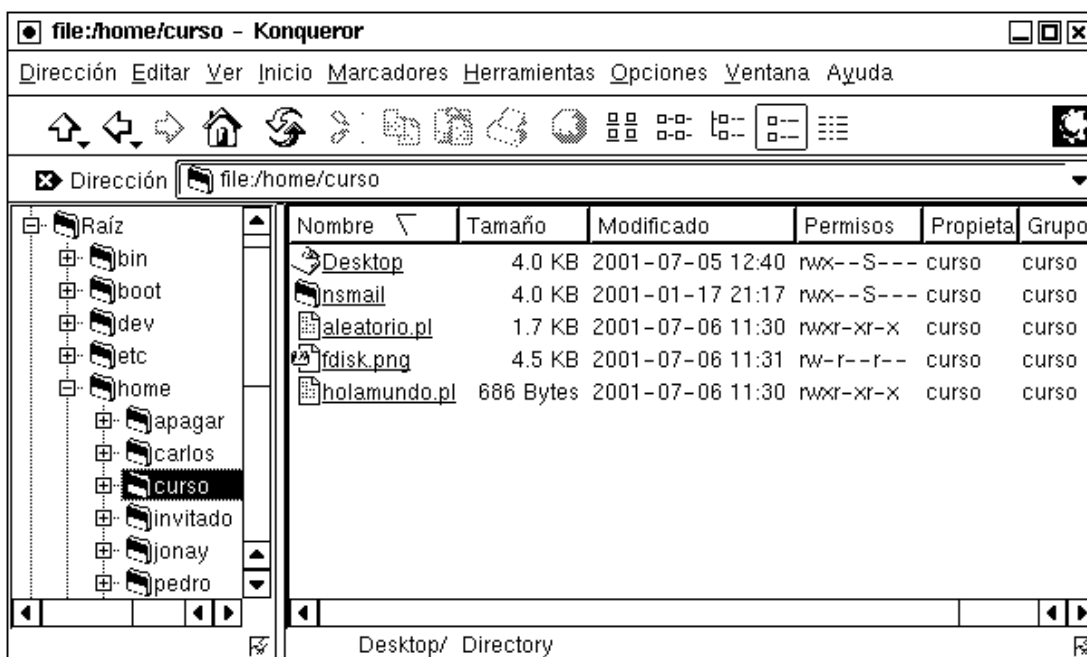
file:/home/curso - Konqueror

Dirección Editar Ver Inicio Marcadores Herramientas Opciones Ventana Ayuda

Dirección file:/home/curso

Raíz
bin
boot
dev
etc
home
apagar
carlos
curso
invitado
jonay
pedro

| Nombre | Tamaño | Modificado | Permisos | Propieta | Grupo |
|---|---|---|---|---|---|
| Desktop | 4.0 KB | 2001-07-05 12:40 | rwx--S--- | curso | curso |
| nsmail | 4.0 KB | 2001-01-17 21:17 | rwx--S--- | curso | curso |
| aleatorio.pl | 1.7 KB | 2001-07-06 11:30 | rwxr-xr-x | curso | curso |
| fdisk.png | 4.5 KB | 2001-07-06 11:31 | rw-r--r-- | curso | curso |
| holamundo.pl | 686 Bytes | 2001-07-06 11:30 | rwxr-xr-x | curso | curso |

Desktop/ Directory